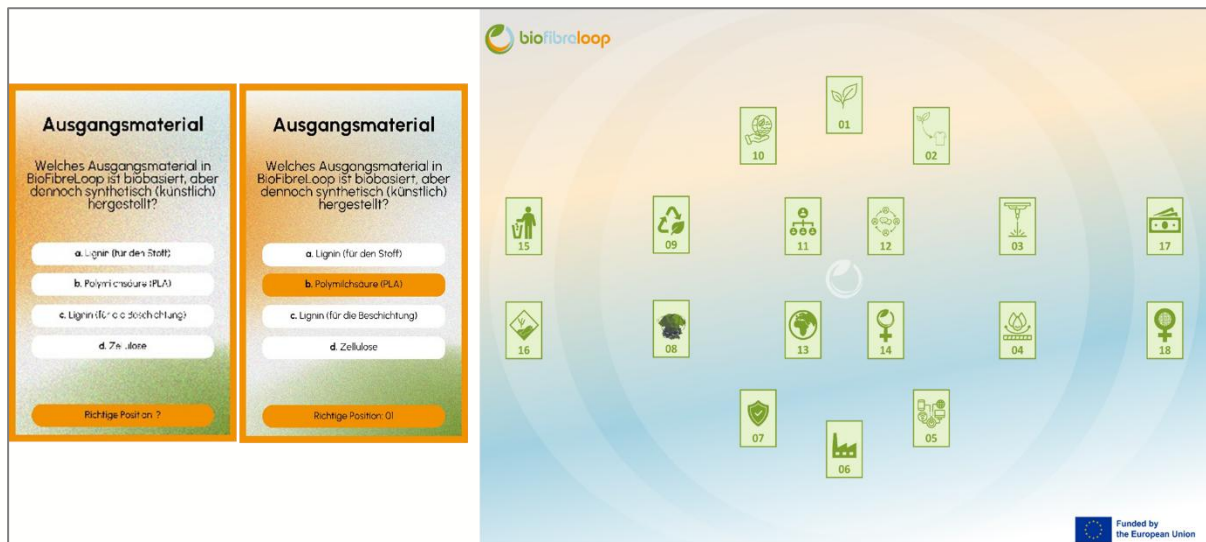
Ausgangsmaterial

Welches Ausgangsmaterial in BioFibreLoop ist biobasiert, aber dennoch synthetisch (künstlich) hergestellt?

a. Lignin (für den Stoff)

b. Polymilchsäure (PLA)

c. Lignin (für die Beschichtung)

d. Zellulose

Richtige Position: ?

Ausgangsmaterial

Welches Ausgangsmaterial in BioFibreLoop ist biobasiert, aber dennoch synthetisch (künstlich) hergestellt?

a. Lignin (für den Stoff)

b. Polymilchsäure (PLA)

c. Lignin (für die Beschichtung)

d. Zellulose

Richtige Position: 01

biofibreloop

01
10
02
15
09
11
12
03
17
16
08
13
14
04
18
07
05
06

Funded by the European Union